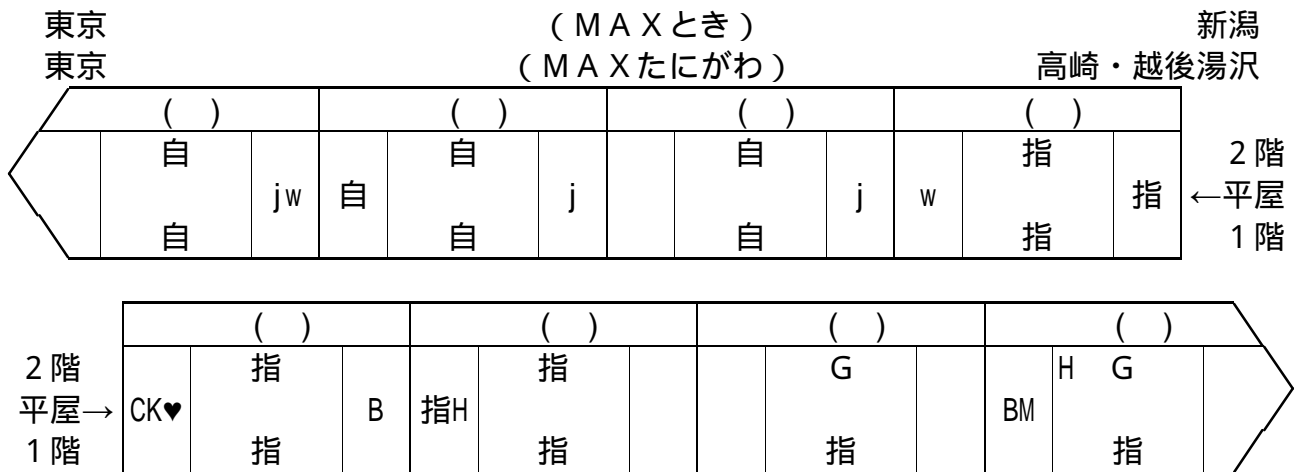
東京　　　　　　　　　　　（ＭＡＸとき）　　　　　　　　　　新潟
東京　　　　　　　　　　　（ＭＡＸたにがわ）　　　　　高崎・越後湯沢

| （　） | | | （　） | | | （　） | | | （　） | | | |
|---|---|---|---|---|---|---|---|---|---|---|---|---|
| | 自 | | | 自 | | | 自 | | | 指 | | 2階 |
| | | jw | 自 | | j | | | j | w | | 指 | ←平屋 |
| | 自 | | | 自 | | | 自 | | | 指 | | 1階 |

| | （　） | | | （　） | | | （　） | | | （　） | | |
|---|---|---|---|---|---|---|---|---|---|---|---|---|
| 2階 | | 指 | | | 指 | | | G | | | H　G | |
| 平屋→ | CK♥ | | B | 指H | | | | | | BM | | |
| 1階 | | 指 | | | 指 | | | 指 | | | 指 | |